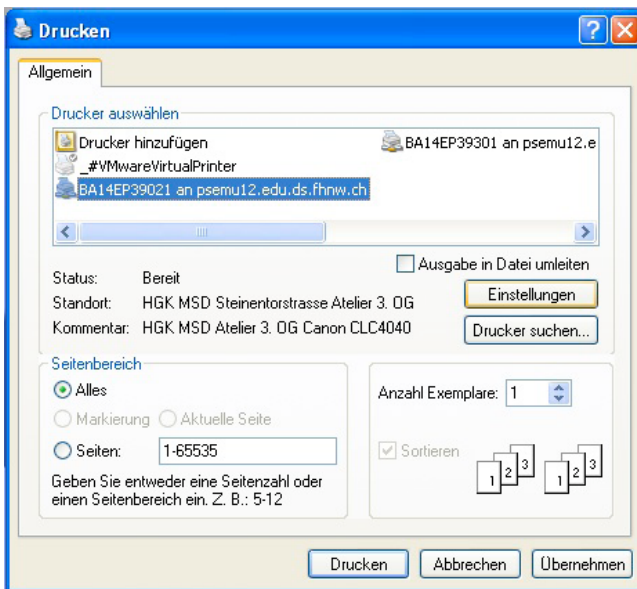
Drucken

?

Allgemein

Drucker auswählen

Drucker hinzufügen

BA14EP39301 an psemu12.e

_#VMwareVirtualPrinter

BA14EP39021 an psemu12.edu.ds.fhnw.ch

Status: Bereit

Standort: HGK MSD Steinentorstrasse Atelier 3. OG

Kommentar: HGK MSD Atelier 3. OG Canon CLC4040

Ausgabe in Datei umleiten

Einstellungen

Drucker suchen...

Seitenbereich

Alles

Markierung

Aktuelle Seite

Seiten: 1-65535

Geben Sie entweder eine Seitenzahl oder einen Seitenbereich ein. Z. B.: 5-12

Anzahl Exemplare: 1

Sortieren

1 2 3

1 2 3

Drucken

Abbrechen

Übernehmen